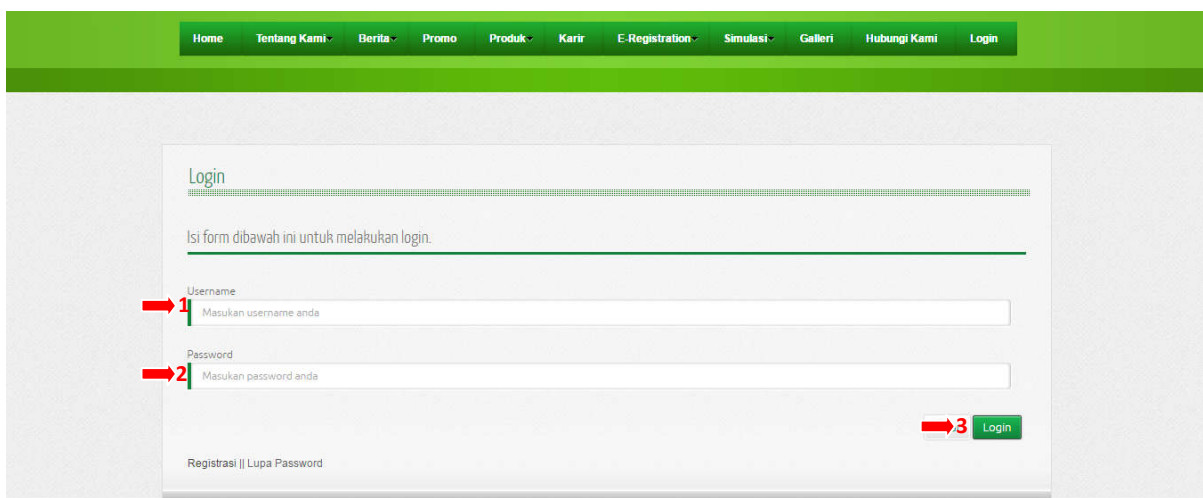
Home Tentang Kami Berita Promo Produk Karir E-Registration Simulasi Galleri Hubungi Kami Login

Login

Isi form dibawah ini untuk melakukan login.

Username

1 Masukan username anda

Password

2 Masukan password anda

3 Login

Registrasi || Lupa Password